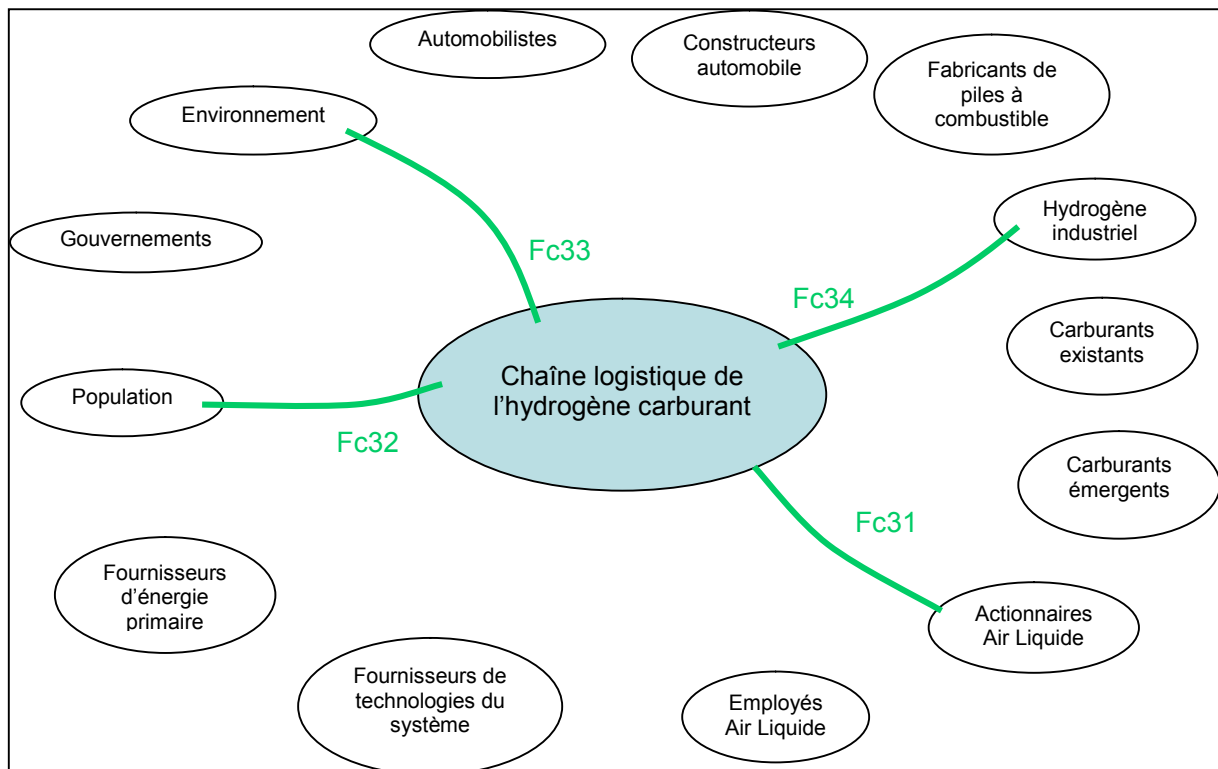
Automobilistes

Constructeurs automobile

Fabricants de piles à combustible

Environnement

Fc33

Hydrogène industriel

Gouvernements

Fc34

Carburants existants

Chaîne logistique de l'hydrogène carburant

Population

Fc32

Carburants émergents

Fc31

Fournisseurs d'énergie primaire

Actionnaires Air Liquide

Fournisseurs de technologies du système

Employés Air Liquide